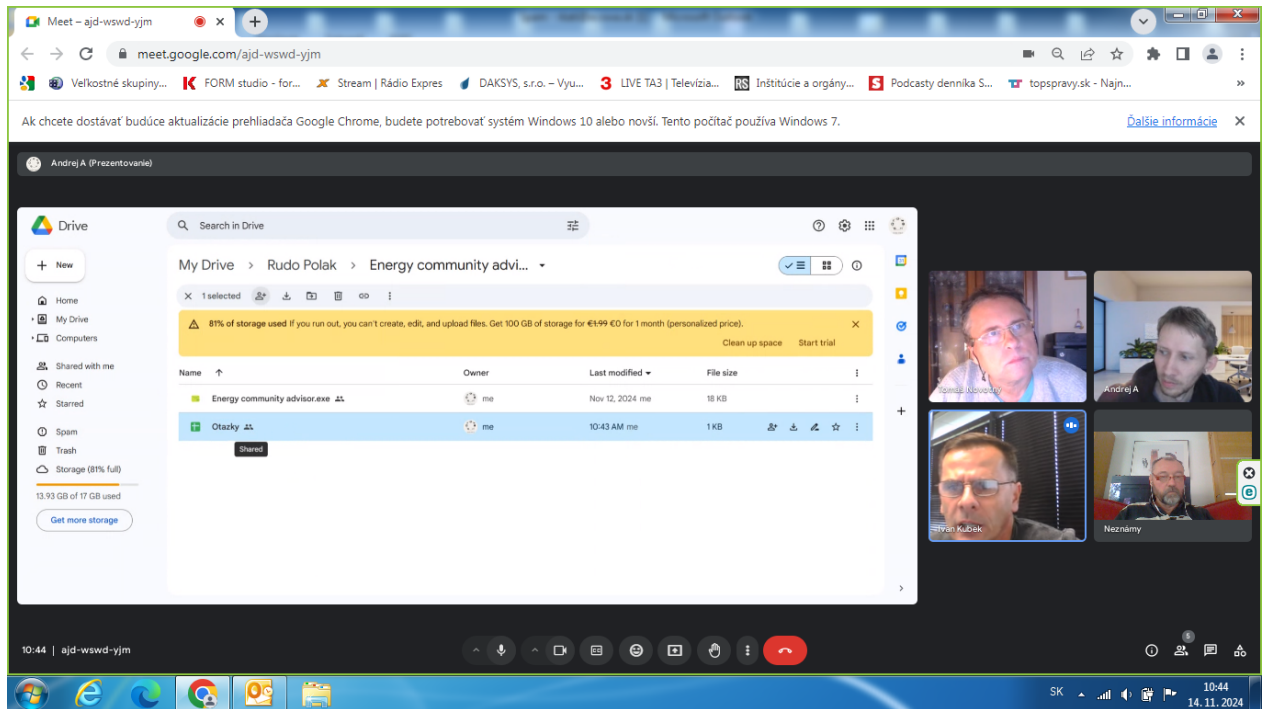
Meet – ajd-wswd-yjm

meet.google.com/ajd-wswd-yjm

Veľkostné skupiny... FORM studio - for... Stream | Rádio Expres DAKSYS, s.r.o. – Vyu... LIVE TA3 | Televízia... Inštitúcie a orgány... Podcasty dennika S... topspravy.sk - Najn...

Ak chcete dostávať budúce aktualizácie prehliadača Google Chrome, budete potrebovať systém Windows 10 alebo novší. Tento počítač používa Windows 7.

Ďalšie informácie

Andrej A (Prezentovanie)

Drive

Search in Drive

New

Home
My Drive
Computers
Shared with me
Recent
Starred
Spam
Trash
Storage (81% full)
13.93 GB of 17 GB used
Get more storage

My Drive > Rudo Polak > Energy community advi...

1 selected

81% of storage used If you run out, you can't create, edit, and upload files. Get 100 GB of storage for €1.99 €0 for 1 month (personalized price).

Clean up space Start trial

| Name | Owner | Last modified | File size |
|---|---|---|---|
| Energy community advisor.exe | me | Nov 12, 2024 me | 18 KB |
| Otazky | me | 10:43 AM me | 1 KB |

Shared

Tomáš Novotný
Andrej A
Ivan Kubek
Neznámy

10:44 | ajd-wswd-yjm

5

SK

10:44
14. 11. 2024